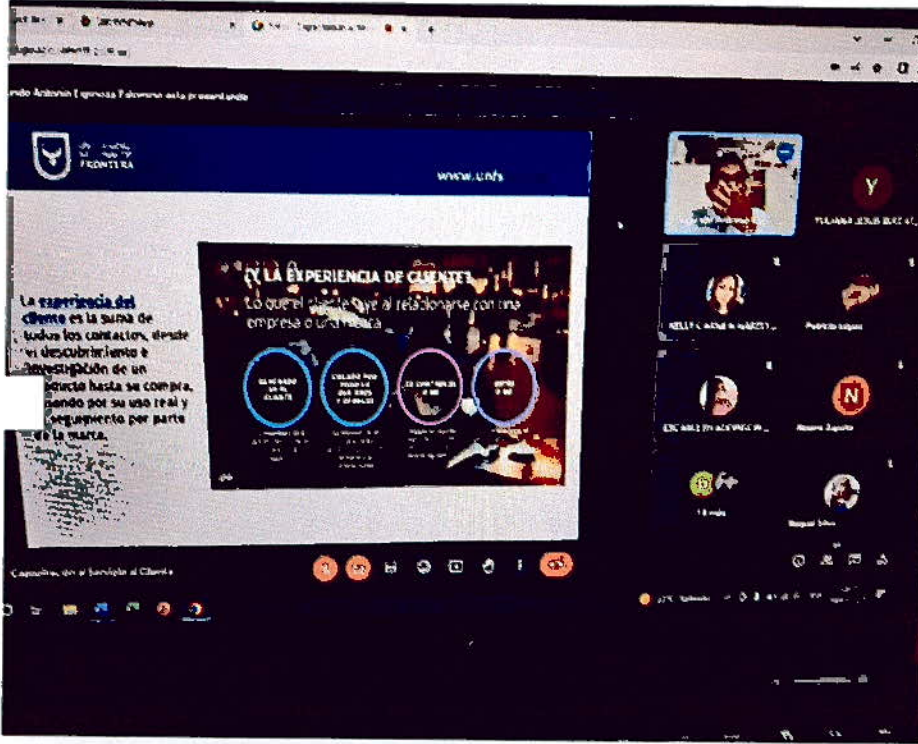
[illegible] Antonio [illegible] está presentando

FRONTERA

www.unf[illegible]

La experiencia del cliente es la suma de todos los contactos, desde el descubrimiento e investigación de un producto hasta su compra, pasando por su uso real y seguimiento por parte de la marca.

¿Y LA EXPERIENCIA DE CLIENTE?

Lo que el cliente vive al relacionarse con una empresa o una marca.

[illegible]

Y

KELLY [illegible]

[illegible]

N

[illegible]

Raquel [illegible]

Capacitación al Servicio al Cliente